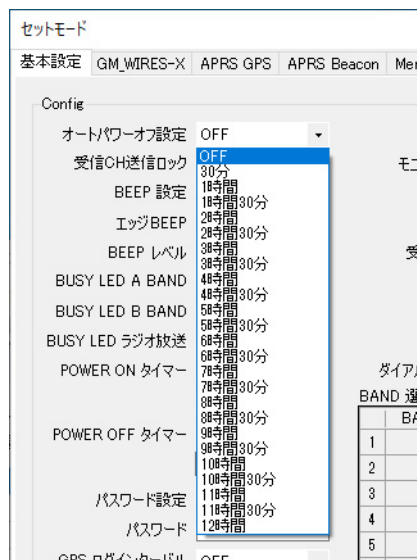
セットモード

基本設定 GM_WIRES-X APRS GPS APRS Beacon Mer

Config

オートパワーオフ設定 OFF

受信CH送信ロック

BEEP 設定

エッジBEEP

BEEP レベル

BUSY LED A BAND

BUSY LED B BAND

BUSY LED ラジオ放送

POWER ON タイマー

POWER OFF タイマー

パスワード設定

パスワード

GPS ログインターバル OFF

OFF
30分
1時間
1時間30分
2時間
2時間30分
3時間
3時間30分
4時間
4時間30分
5時間
5時間30分
6時間
6時間30分
7時間
7時間30分
8時間
8時間30分
9時間
9時間30分
10時間
10時間30分
11時間
11時間30分
12時間

モ

受

ダイア

BAND 選

| | BA |
|---|---|
| 1 | |
| 2 | |
| 3 | |
| 4 | |
| 5 | |